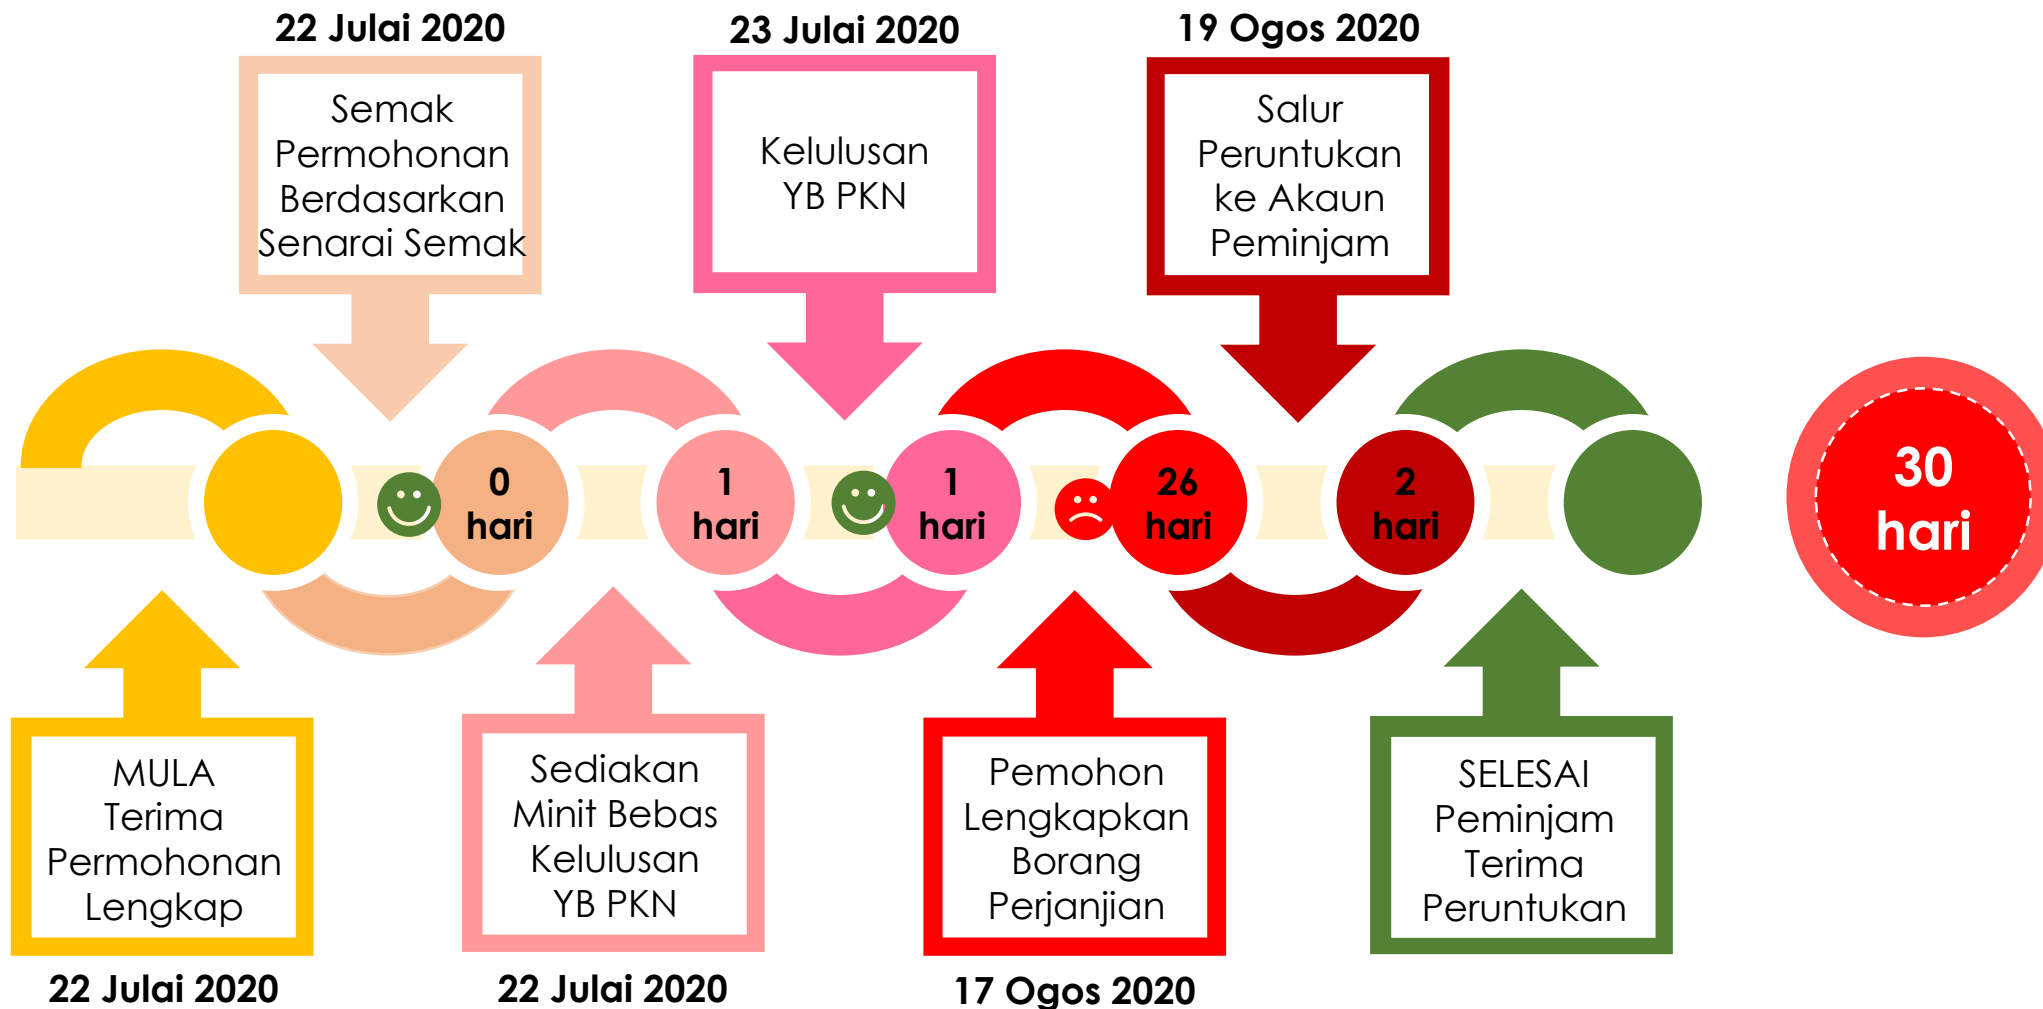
22 Julai 2020

Semak Permohonan Berdasarkan Senarai Semak

23 Julai 2020

Kelulusan YB PKN

19 Ogos 2020

Salur Peruntukan ke Akaun Peminjam

0 hari

1 hari

1 hari

26 hari

2 hari

30 hari

MULA Terima Permohonan Lengkap

22 Julai 2020

Sediakan Minit Bebas Kelulusan YB PKN

22 Julai 2020

Pemohon Lengkapkan Borang Perjanjian

17 Ogos 2020

SELESAI Peminjam Terima Peruntukan